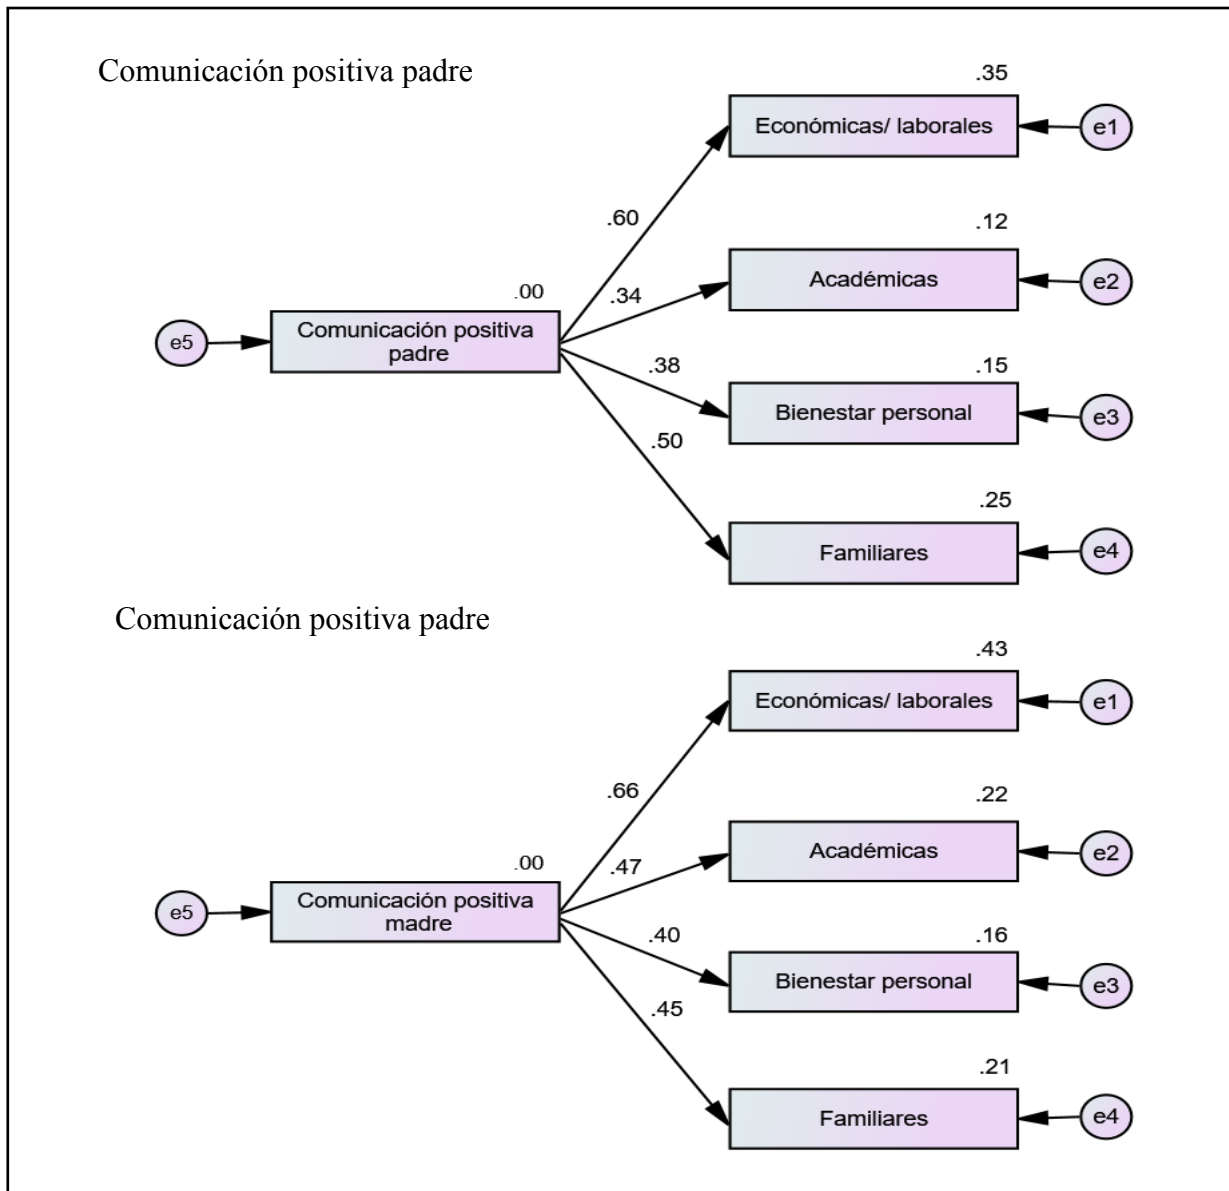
Comunicación positiva padre

.35
Económicas/ laborales
e1
.60
.12
Académicas
e2
.00
.34
e5
Comunicación positiva padre
.38
.15
Bienestar personal
e3
.50
.25
Familiares
e4

Comunicación positiva padre

.43
Económicas/ laborales
e1
.66
.22
Académicas
e2
.00
.47
e5
Comunicación positiva madre
.40
.16
Bienestar personal
e3
.45
.21
Familiares
e4